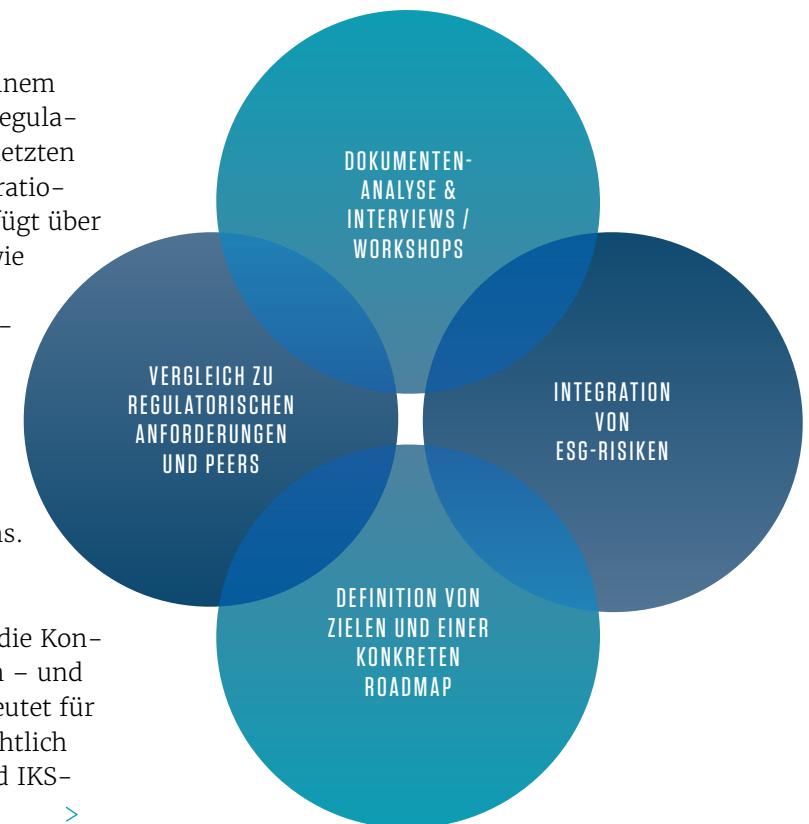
nem
egula-
etzten
ratio-
ügt über
vie

–

s.

die Kon-
n – und
eutet für
htlich
d IKS-

>

DOKUMENTENANALYSE & INTERVIEWS / WORKSHOPS

VERGLEICH ZU REGULATORISCHEN ANFORDERUNGEN UND PEERS

INTEGRATION VON ESG-RISIKEN

DEFINITION VON ZIELEN UND EINER KONKRETEN ROADMAP